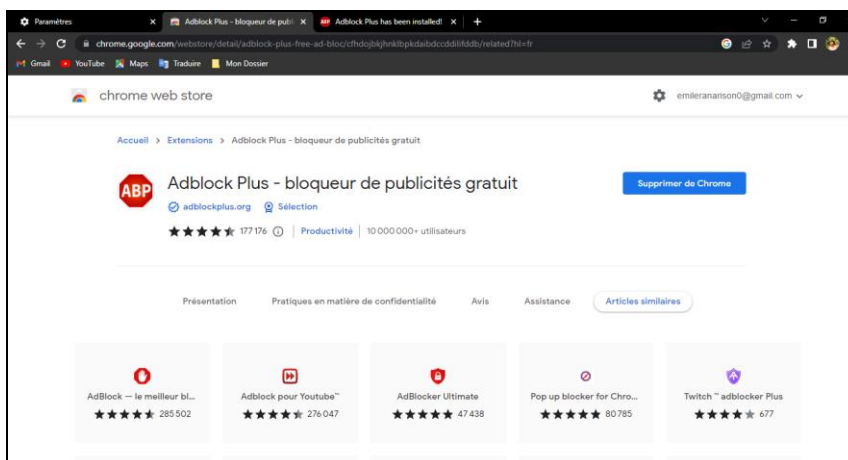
Paramètres ×
Adblock Plus - bloqueur de publi ×
Adblock Plus has been installed! ×
+

chrome.google.com/webstore/detail/adblock-plus-free-ad-bloc/cfhdojbkjhnklbpkdaibdccddilifddb/related?hl=fr

Gmail YouTube Maps Traduire Mon Dossier

chrome web store

emileranarison0@gmail.com

Accueil > Extensions > Adblock Plus - bloqueur de publicités gratuit

ABP

Adblock Plus - bloqueur de publicités gratuit

adblockplus.org Sélection

177 176 | Productivité | 10 000 000+ utilisateurs

Supprimer de Chrome

Présentation Pratiques en matière de confidentialité Avis Assistance Articles similaires

AdBlock — le meilleur bl...
285 502

Adblock pour Youtube™
276 047

AdBlocker Ultimate
47 438

Pop up blocker for Chro...
80 785

Twitch™ adblocker Plus
677